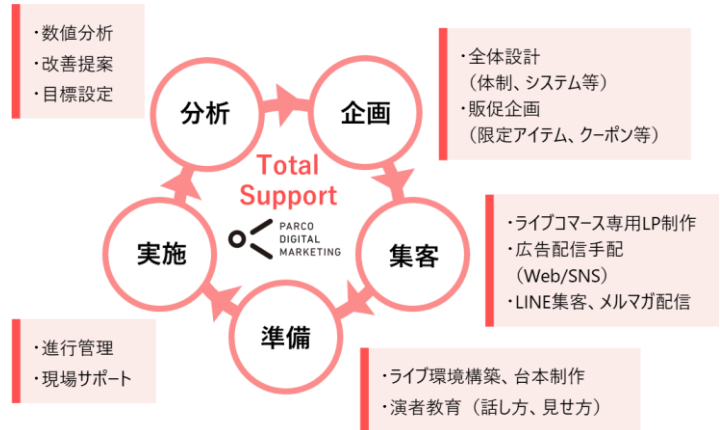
・数値分析
・改善提案
・目標設定

分析

企画

・全体設計
（体制、システム等）
・販促企画
（限定アイテム、クーポン等）

Total Support

PARCO DIGITAL MARKETING

実施

集客

・ライブコマース専用LP制作
・広告配信手配
（Web/SNS）
・LINE集客、メルマガ配信

準備

・進行管理
・現場サポート

・ライブ環境構築、台本制作
・演者教育（話し方、見せ方）